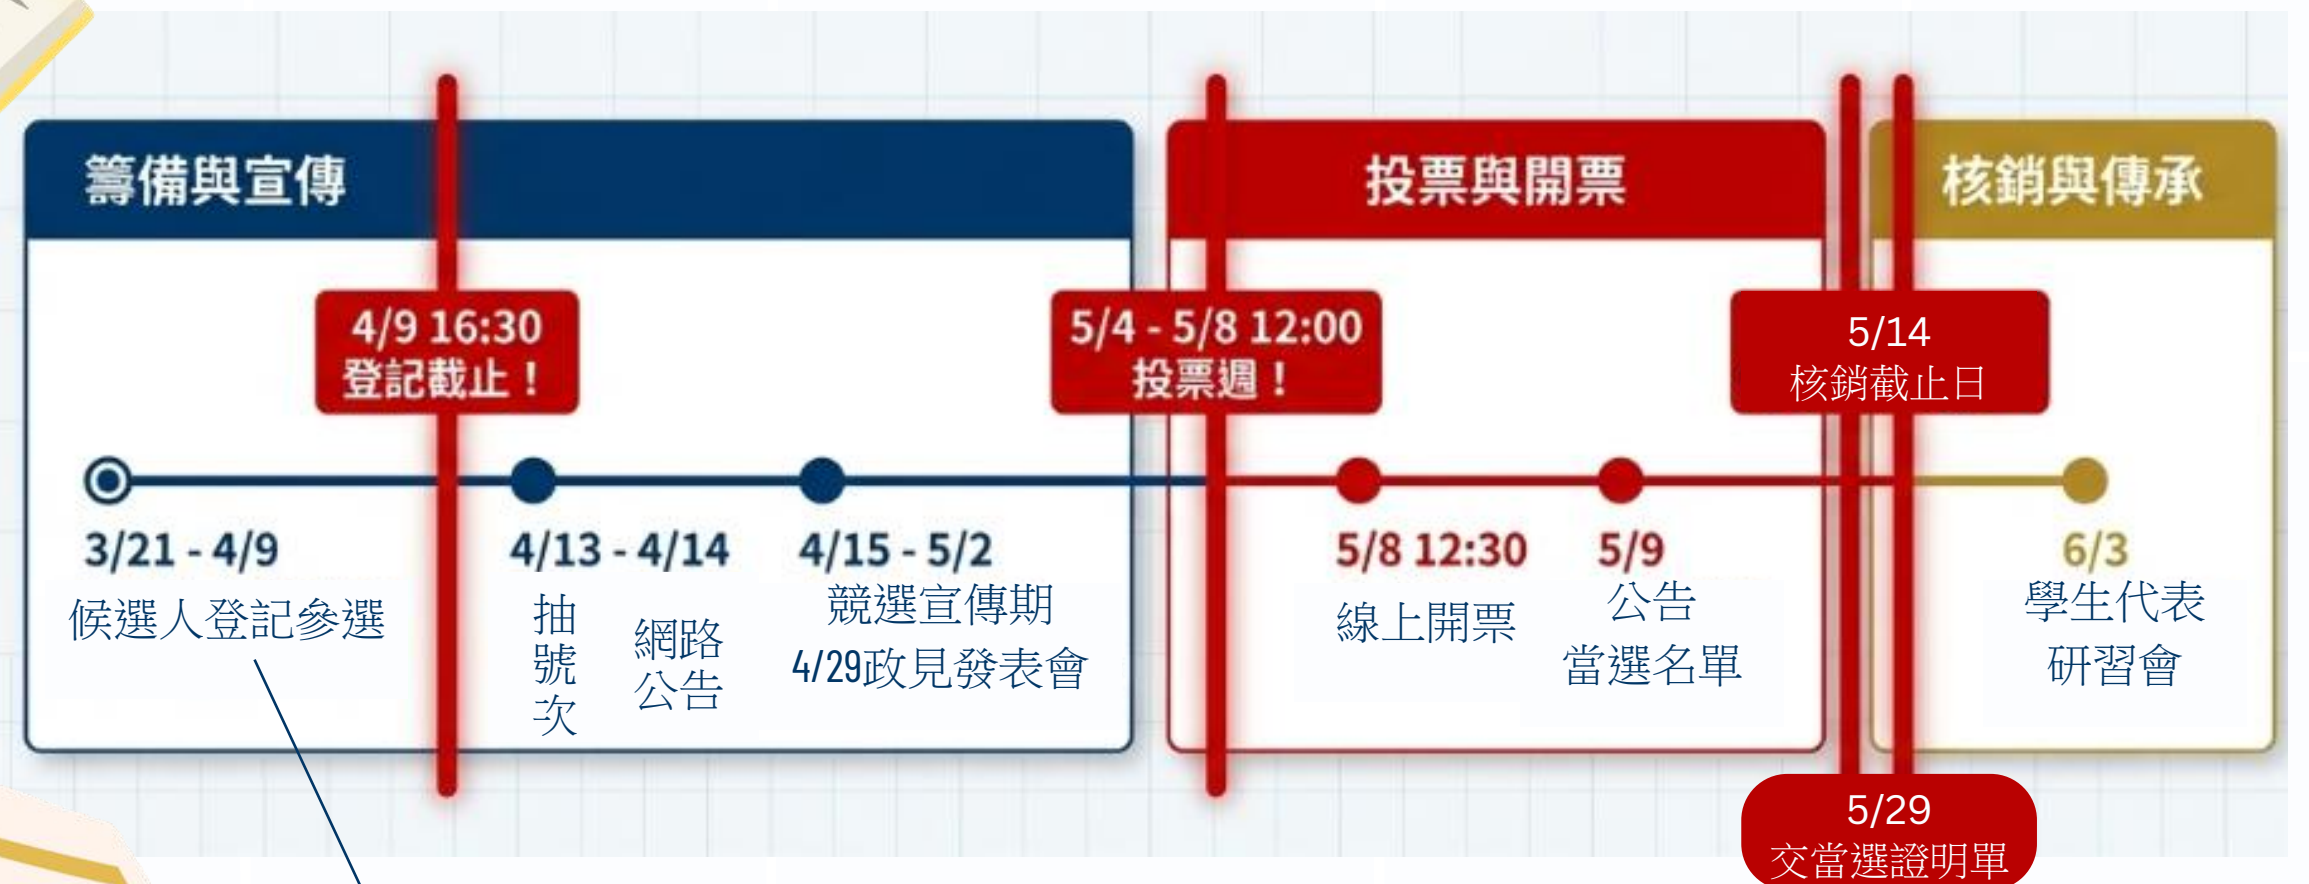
籌備與宣傳

投票與開票

核銷與傳承

4/9 16:30
登記截止！

5/4 - 5/8 12:00
投票週！

5/14
核銷截止日

3/21 - 4/9
候選人登記參選

4/13 - 4/14
抽號次

網路公告

4/15 - 5/2
競選宣傳期
4/29政見發表會

5/8 12:30
線上開票

5/9
公告
當選名單

6/3
學生代表
研習會

5/29
交當選證明單